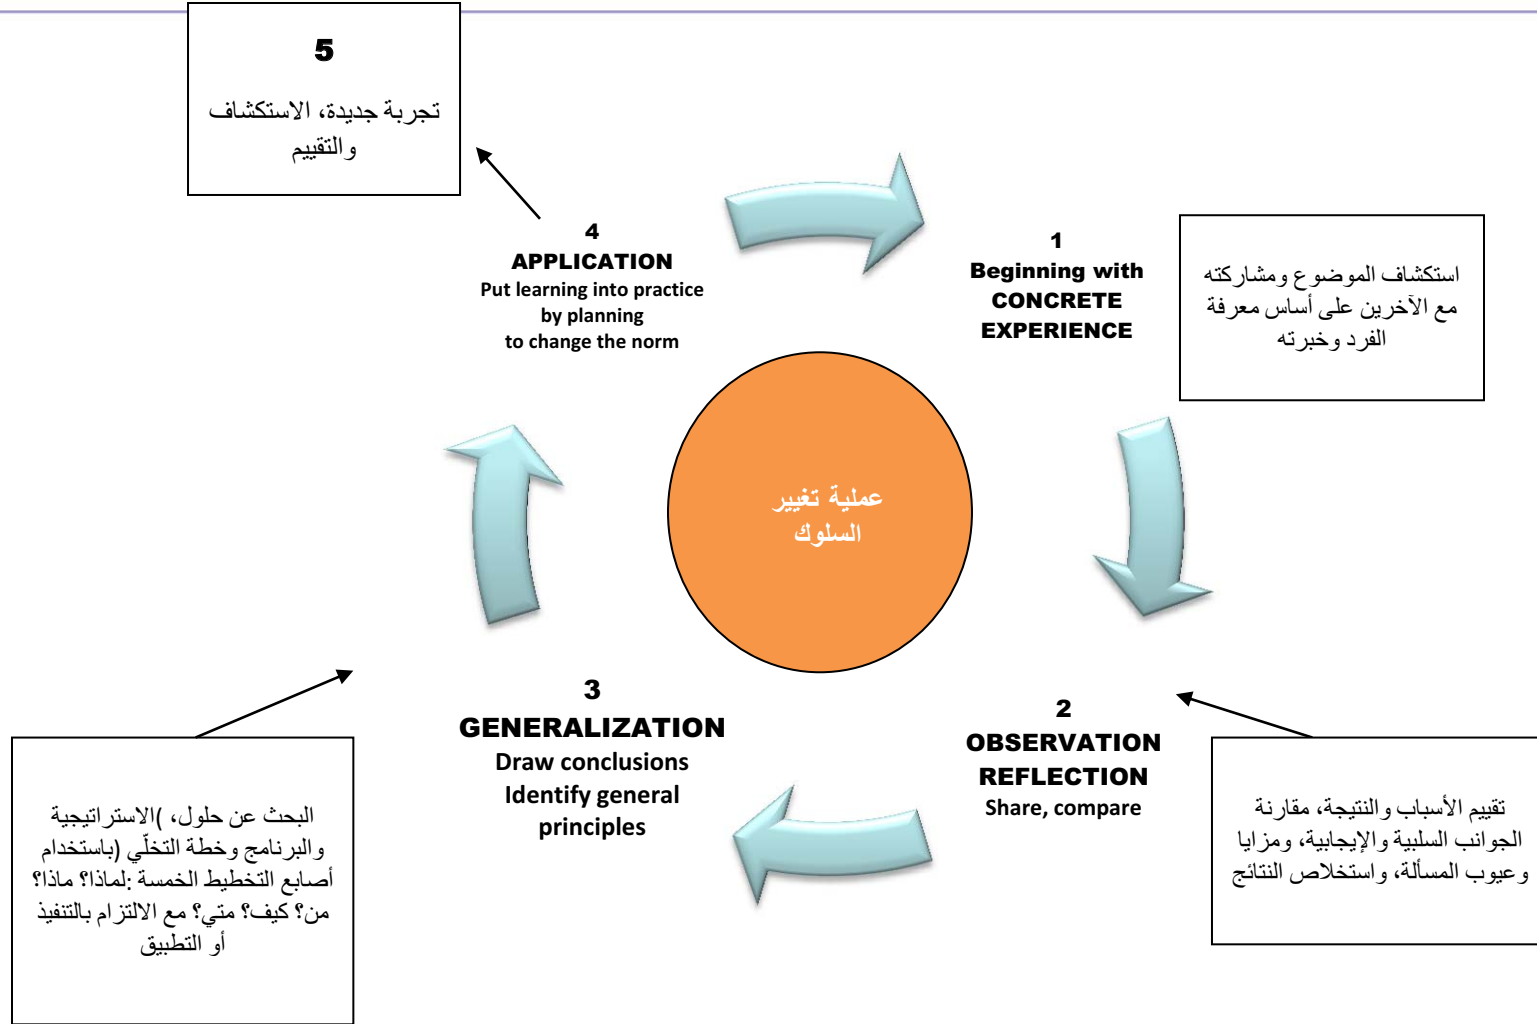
5

تجربة جديدة، الاستكشاف والتقييم

4
APPLICATION
Put learning into practice by planning to change the norm

1
Beginning with CONCRETE EXPERIENCE

استكشاف الموضوع ومشاركته مع الآخرين على أساس معرفة الفرد وخبرته

عملية تغيير السلوك

3
GENERALIZATION
Draw conclusions
Identify general principles

2
OBSERVATION
REFLECTION
Share, compare

البحث عن حلول، )الاستراتيجية والبرنامج وخطة التخلّي (باستخدام أصابع التخطيط الخمسة :لماذا؟ ماذا؟ من؟ كيف؟ متي؟ مع الالتزام بالتنفيذ أو التطبيق

تقييم الأسباب والنتيجة، مقارنة الجوانب السلبية والإيجابية، ومزايا وعيوب المسألة، واستخلاص النتائج